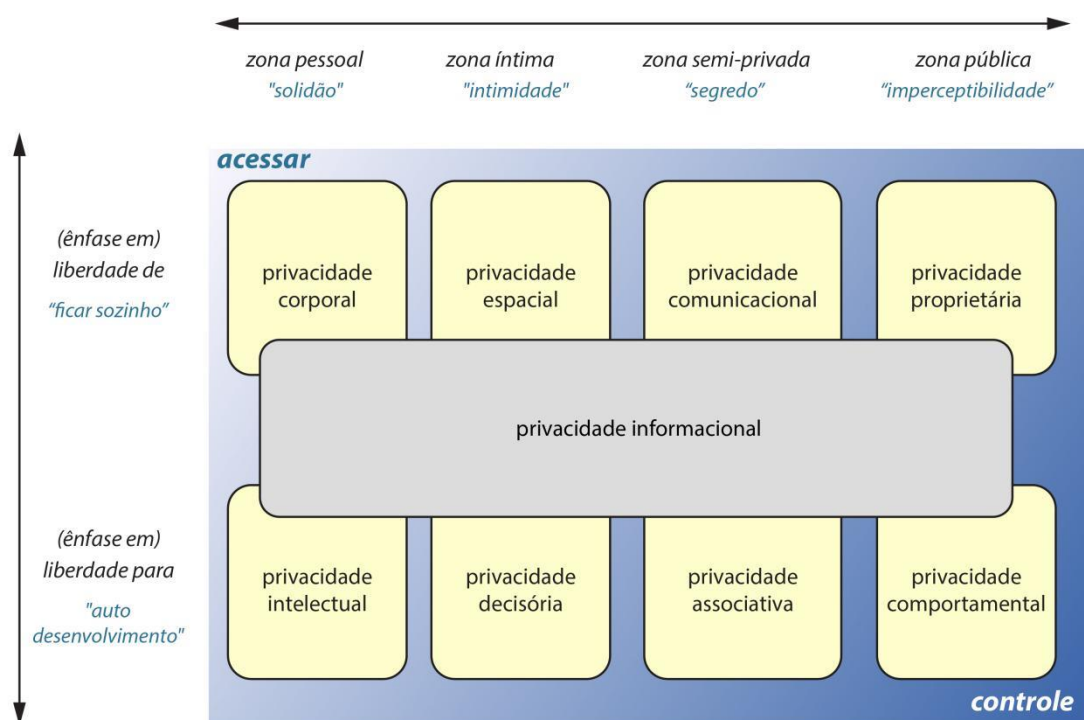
zona pessoal
"solidão"

zona íntima
"intimidade"

zona semi-privada
"segredo"

zona pública
"imperceptibilidade"

acessar

(ênfase em)
liberdade de
"ficar sozinho"

privacidade corporal

privacidade espacial

privacidade comunicacional

privacidade proprietária

privacidade informacional

(ênfase em)
liberdade para
"auto desenvolvimento"

privacidade intelectual

privacidade decisória

privacidade associativa

privacidade comportamental

controle